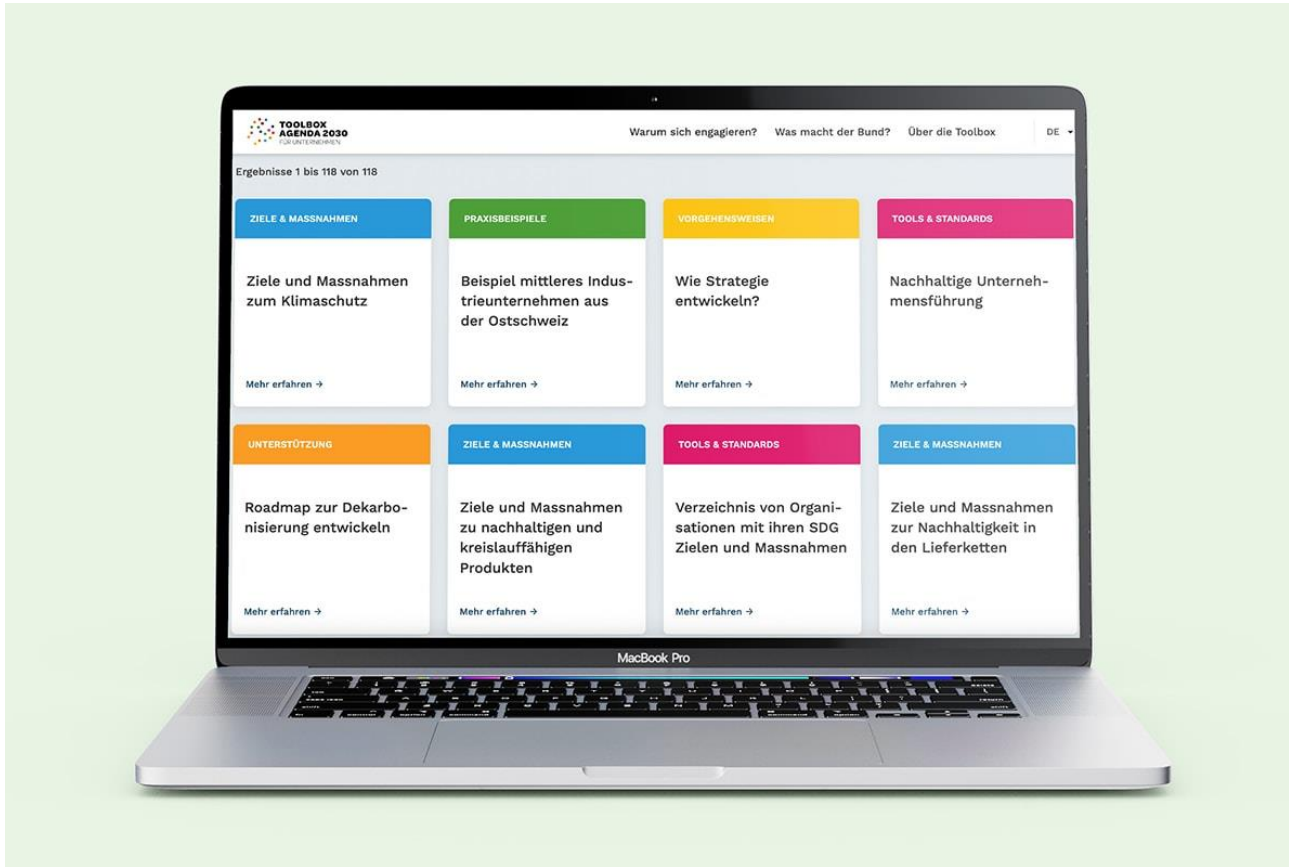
TOOLBOX AGENDA 2030 FÜR UNTERNEHMEN

Warum sich engagieren? Was macht der Bund? Über die Toolbox DE

Ergebnisse 1 bis 118 von 118

ZIELE & MASSNAHMEN

Ziele und Massnahmen zum Klimaschutz

Mehr erfahren →

PRAXISBEISPIELE

Beispiel mittleres Industrieunternehmen aus der Ostschweiz

Mehr erfahren →

VORGEHENSWEISEN

Wie Strategie entwickeln?

Mehr erfahren →

TOOLS & STANDARDS

Nachhaltige Unternehmensführung

Mehr erfahren →

UNTERSTÜTZUNG

Roadmap zur Dekarbonisierung entwickeln

Mehr erfahren →

ZIELE & MASSNAHMEN

Ziele und Massnahmen zu nachhaltigen und kreislauffähigen Produkten

Mehr erfahren →

TOOLS & STANDARDS

Verzeichnis von Organisationen mit ihren SDG Zielen und Massnahmen

Mehr erfahren →

ZIELE & MASSNAHMEN

Ziele und Massnahmen zur Nachhaltigkeit in den Lieferketten

Mehr erfahren →

MacBook Pro